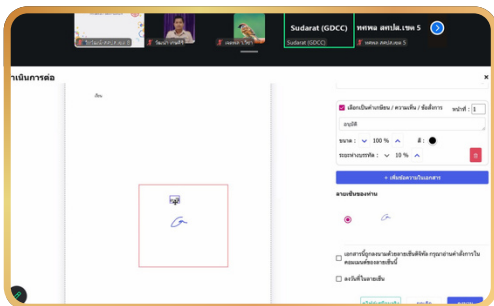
Sudarat (GDCC)
พศพส สกปส.เขต 5
Sudarat (GDCC)
พศพส สกปส.เขต 5
ดำเนินการต่อ
×
เรียน
เลือกเป็นคำเกษียน / ความเห็น / ข้อสั่งการ
หน้าที่ : 1
อนุมัติ
ขนาด : 100 %
สี :
ระยะห่างบรรทัด : 10 %
+ เพิ่มข้อความในเอกสาร
ลายเซ็นของท่าน
เอกสารนี้ถูกลงนามด้วยลายเซ็นดิจิทัล กรุณาอ่านคำสั่งการในคอมเมนต์ของลายเซ็นนี้
ลงวันที่ในลายเซ็น